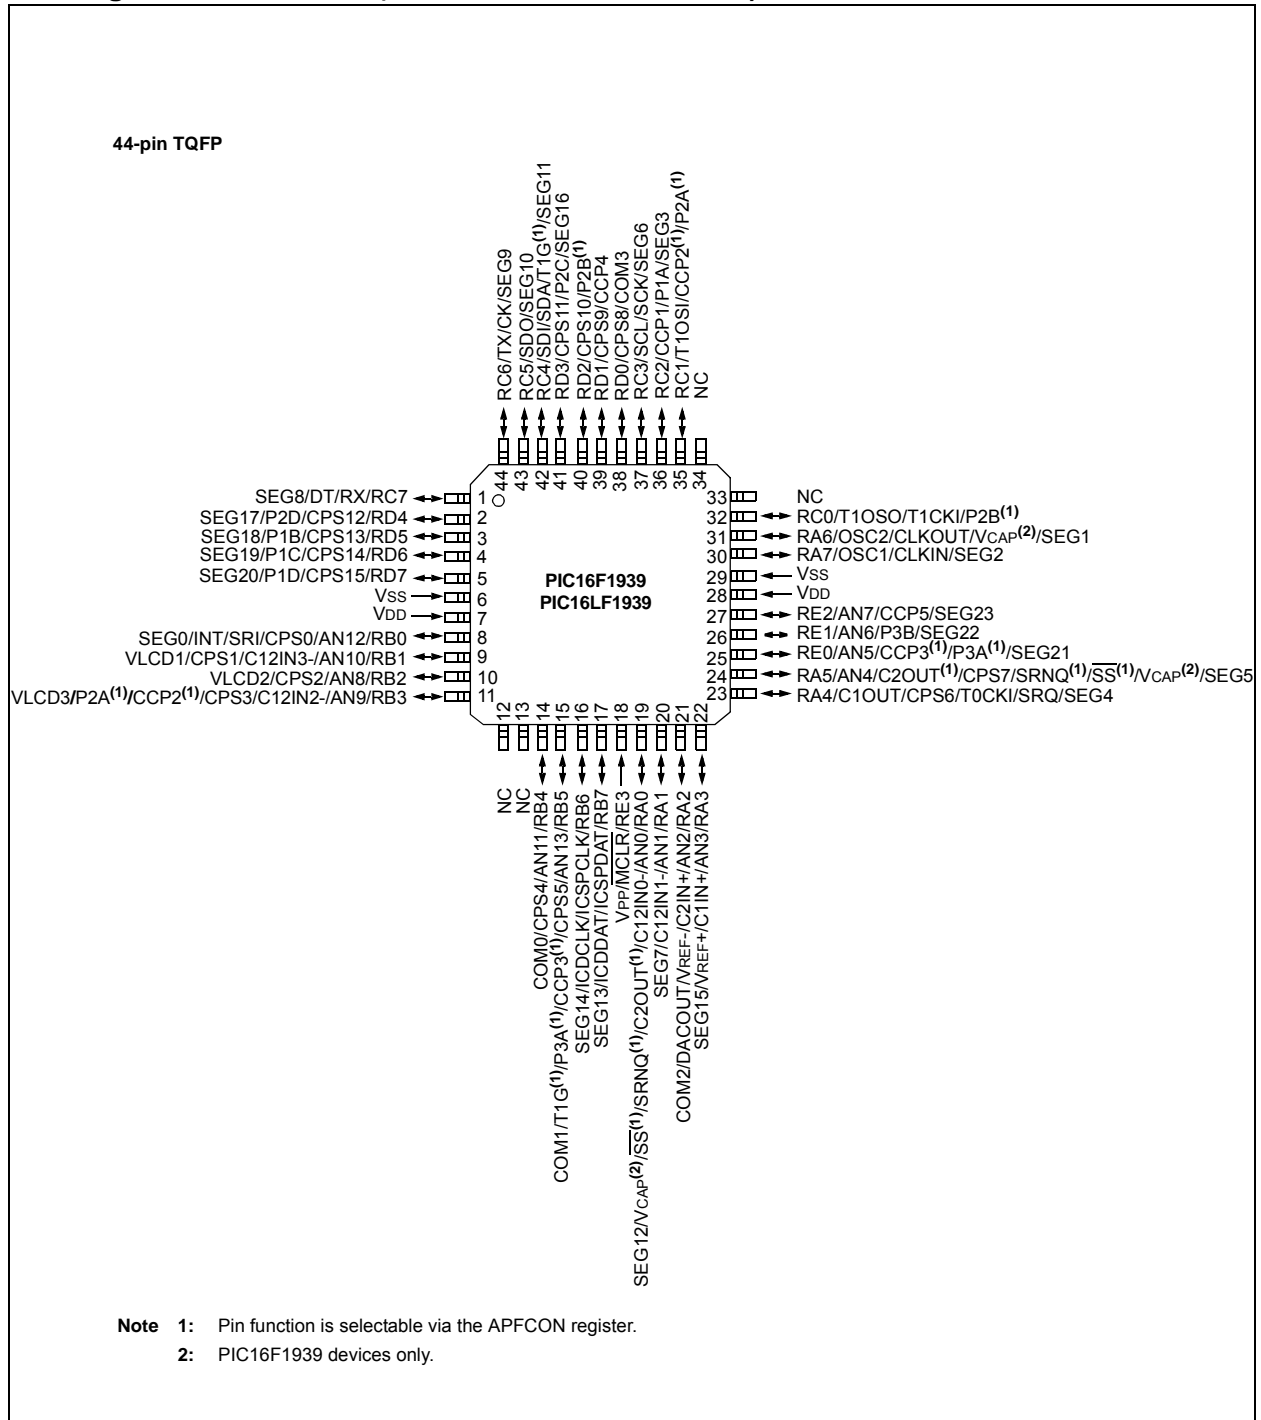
44-pin TQFP

RC6/TX/CK/SEG9
RC5/SDO/SEG10
RC4/SDI/SDA/T1G$^{(1)}$/SEG11
RD3/CPS11/P2C/SEG16
RD2/CPS10/P2B$^{(1)}$
RD1/CPS9/CCP4
RD0/CPS8/COM3
RC3/SCL/SCK/SEG6
RC2/CCP1/P1A/SEG3
RC1/T1OSI/CCP2$^{(1)}$/P2A$^{(1)}$
NC

44 43 42 41 40 39 38 37 36 35 34

SEG8/DT/RX/RC7 1
SEG17/P2D/CPS12/RD4 2
SEG18/P1B/CPS13/RD5 3
SEG19/P1C/CPS14/RD6 4
SEG20/P1D/CPS15/RD7 5
VSS 6
VDD 7
SEG0/INT/SRI/CPS0/AN12/RB0 8
VLCD1/CPS1/C12IN3-/AN10/RB1 9
VLCD2/CPS2/AN8/RB2 10
VLCD3/P2A$^{(1)}$/CCP2$^{(1)}$/CPS3/C12IN2-/AN9/RB3 11

PIC16F1939
PIC16LF1939

33 NC
32 RC0/T1OSO/T1CKI/P2B$^{(1)}$
31 RA6/OSC2/CLKOUT/VCAP$^{(2)}$/SEG1
30 RA7/OSC1/CLKIN/SEG2
29 VSS
28 VDD
27 RE2/AN7/CCP5/SEG23
26 RE1/AN6/P3B/SEG22
25 RE0/AN5/CCP3$^{(1)}$/P3A$^{(1)}$/SEG21
24 RA5/AN4/C2OUT$^{(1)}$/CPS7/SRNQ$^{(1)}$/$\overline{SS}^{(1)}$/VCAP$^{(2)}$/SEG5
23 RA4/C1OUT/CPS6/T0CKI/SRQ/SEG4

12 13 14 15 16 17 18 19 20 21 22

NC
NC
COM0/CPS4/AN11/RB4
COM1/T1G$^{(1)}$/P3A$^{(1)}$/CCP3$^{(1)}$/CPS5/AN13/RB5
SEG14/ICDCLK/ICSPCLK/RB6
SEG13/ICDDAT/ICSPDAT/RB7
VPP/$\overline{MCLR}$/RE3
SEG12/VCAP$^{(2)}$/$\overline{SS}^{(1)}$/SRNQ$^{(1)}$/C2OUT$^{(1)}$/C12IN0-/AN0/RA0
SEG7/C12IN1-/AN1/RA1
COM2/DACOUT/VREF-/C2IN+/AN2/RA2
SEG15/VREF+/C1IN+/AN3/RA3

Note 1: Pin function is selectable via the APFCON register.
2: PIC16F1939 devices only.